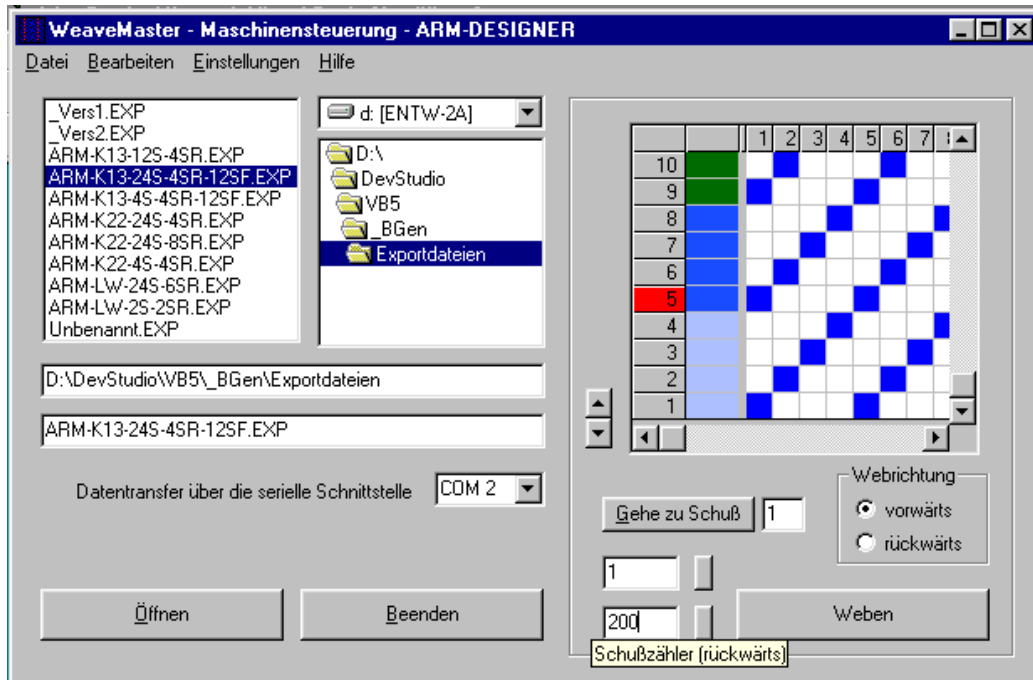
WeaveMaster - Maschinensteuerung - ARM-DESIGNER

Datei Bearbeiten Einstellungen Hilfe

_Vers1.EXP
_Vers2.EXP
ARM-K13-12S-4SR.EXP
ARM-K13-24S-4SR-12SF.EXP
ARM-K13-4S-4SR-12SF.EXP
ARM-K22-24S-4SR.EXP
ARM-K22-24S-8SR.EXP
ARM-K22-4S-4SR.EXP
ARM-LW-24S-6SR.EXP
ARM-LW-2S-2SR.EXP
Unbenannt.EXP

d: [ENTW-2A]

D:\
DevStudio
VB5
_BGen
Exportdateien

D:\DevStudio\VB5\_BGen\Exportdateien

ARM-K13-24S-4SR-12SF.EXP

Datentransfer über die serielle Schnittstelle COM 2

| | | 1 | 2 | 3 | 4 | 5 | 6 | 7 | 8 |
|---|---|---|---|---|---|---|---|---|---|
| 10 | | | | | | | | | |
| 9 | | | | | | | | | |
| 8 | | | | | | | | | |
| 7 | | | | | | | | | |
| 6 | | | | | | | | | |
| 5 | | | | | | | | | |
| 4 | | | | | | | | | |
| 3 | | | | | | | | | |
| 2 | | | | | | | | | |
| 1 | | | | | | | | | |

Webrichtung
vorwärts
rückwärts

Gehe zu Schuß 1

1

200

Schußzähler (rückwärts)

Öffnen

Beenden

Weben